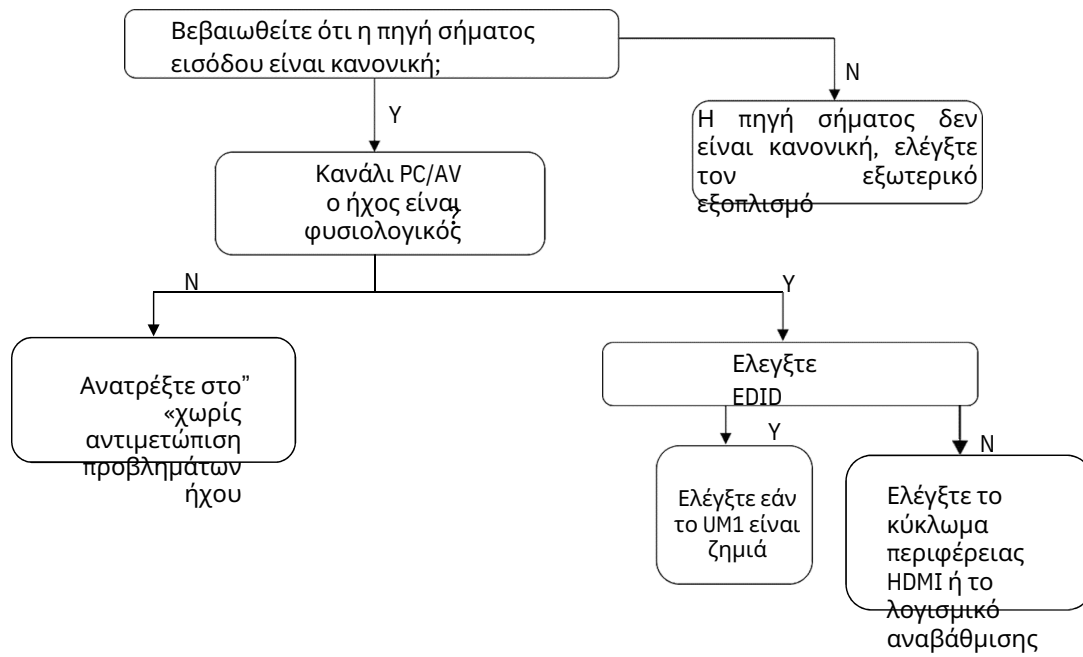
Βεβαιωθείτε ότι η πηγή σήματος εισόδου είναι κανονική;

N

Η πηγή σήματος δεν είναι κανονική, ελέγξτε τον εξωτερικό εξοπλισμό

Y

Κανάλι PC/AV ο ήχος είναι φυσιολογικός

N

Y

Ανατρέξτε στο" «χωρίς αντιμετώπιση προβλημάτων ήχου

Ελεγξτε EDID

Y

N

Ελέγξτε εάν το UM1 είναι ζημιά

Ελέγξτε το κύκλωμα περιφέρειας HDMI ή το λογισμικό αναβάθμισης